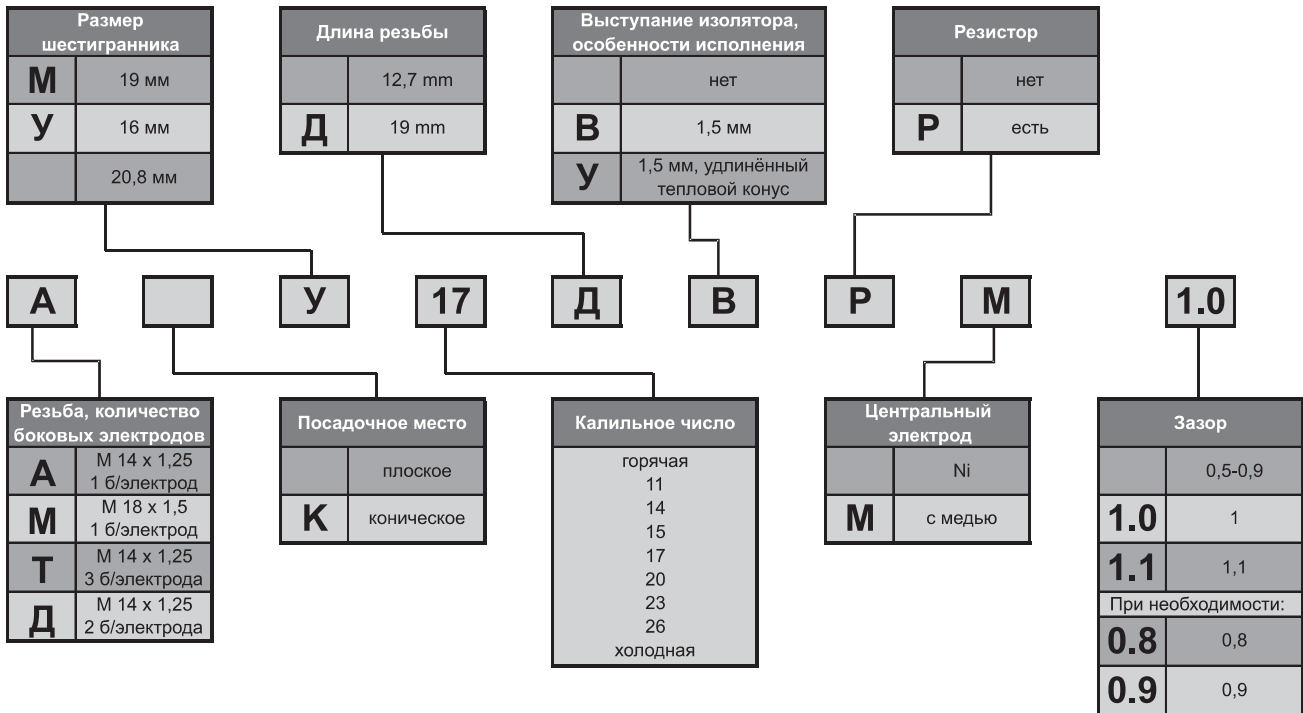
| Размер шестигранника | |
|---|---|
| М | 19 мм |
| У | 16 мм |
| | 20,8 мм |

| Длина резьбы | |
|---|---|
| | 12,7 mm |
| Д | 19 mm |

| Выступание изолятора, особенности исполнения | |
|---|---|
| | нет |
| В | 1,5 мм |
| У | 1,5 мм, удлинённый тепловой конус |

| Резистор | |
|---|---|
| | нет |
| Р | есть |

А У 17 Д В Р М 1.0

| Резьба, количество боковых электродов | |
|---|---|
| А | М 14 x 1,25 1 б/электрод |
| М | М 18 x 1,5 1 б/электрод |
| Т | М 14 x 1,25 3 б/электрода |
| Д | М 14 x 1,25 2 б/электрода |

| Посадочное место | |
|---|---|
| | плоское |
| К | коническое |

| Калильное число |
|---|
| горячая |
| 11 |
| 14 |
| 15 |
| 17 |
| 20 |
| 23 |
| 26 |
| холодная |

| Центральный электрод | |
|---|---|
| | Ni |
| М | с медью |

| Зазор | |
|---|---|
| | 0,5-0,9 |
| 1.0 | 1 |
| 1.1 | 1,1 |
| При необходимости: | |
| 0.8 | 0,8 |
| 0.9 | 0,9 |